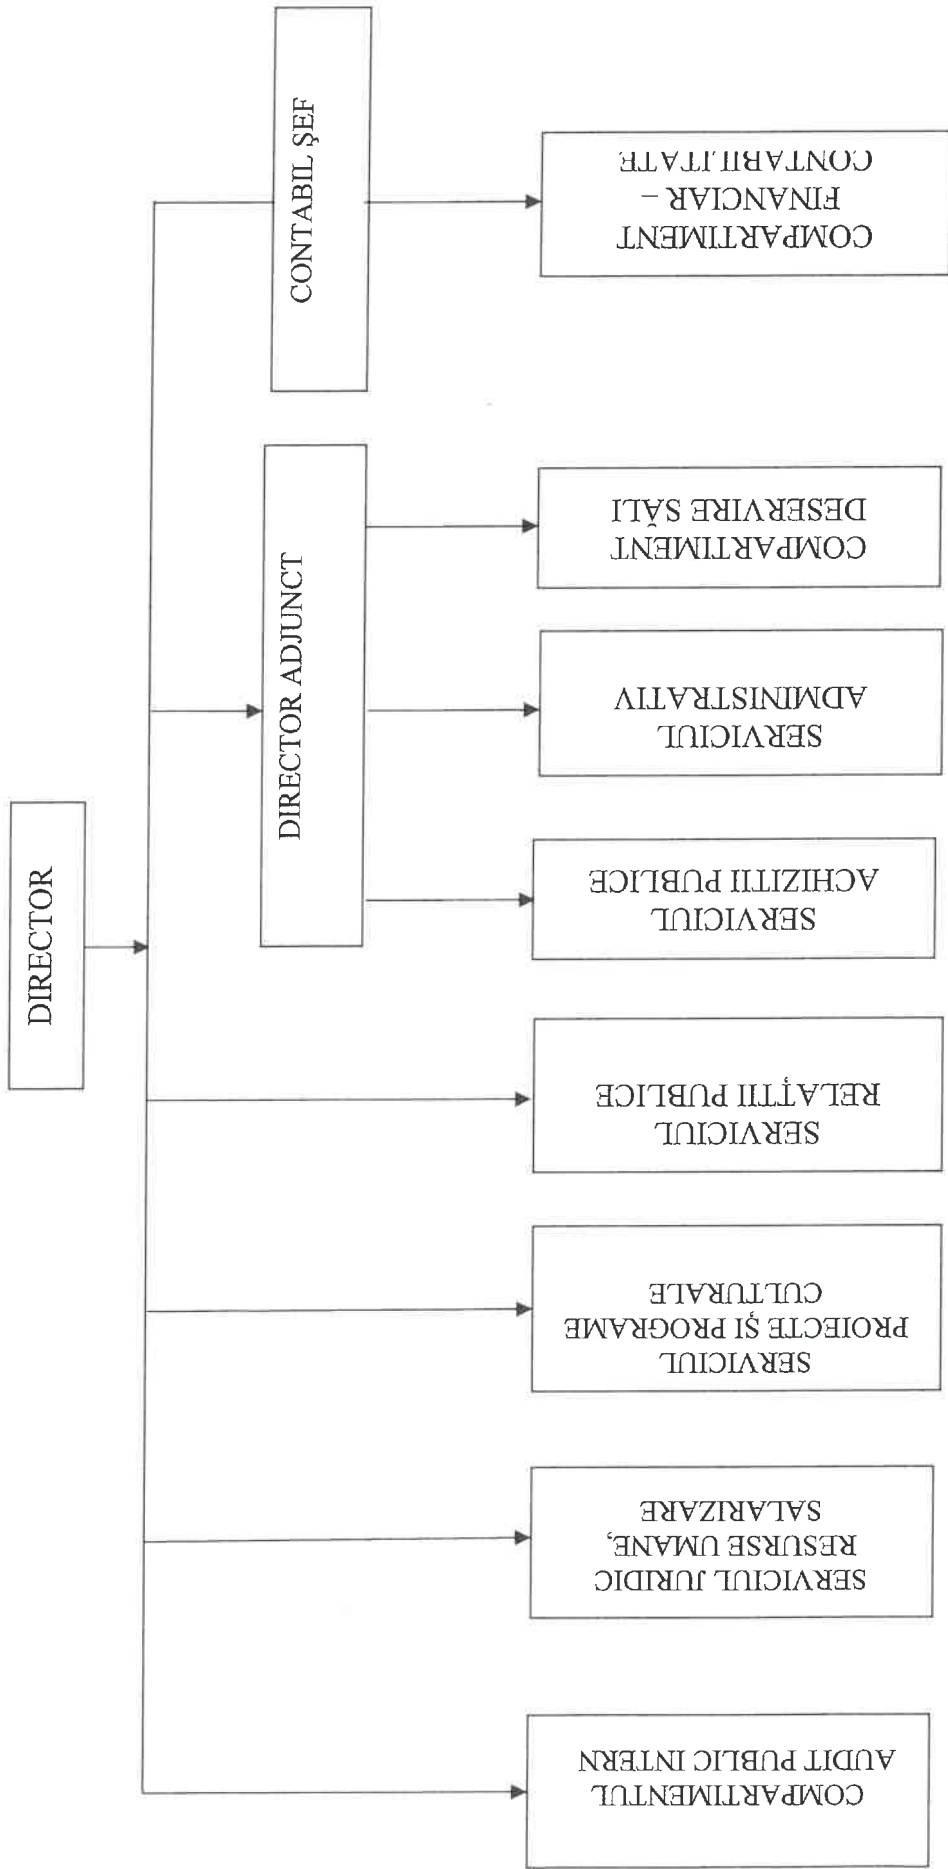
DIRECTOR

DIRECTOR ADJUNCT

CONTABIL ŞEF

COMPARTIMENT FINANCIAR – CONTABILITATE

COMPARTIMENT DESERVIRE SĂLI

SERVICIUL ADMINISTRATIV

SERVICIUL ACHIZIŢII PUBLICE

SERVICIUL RELAŢII PUBLICE

SERVICIUL PROIECTE ŞI PROGRAME CULTURALE

SERVICIUL JURIDIC RESURSE UMANE, SALARIZARE

COMPARTIMENTUL AUDIT PUBLIC INTERN